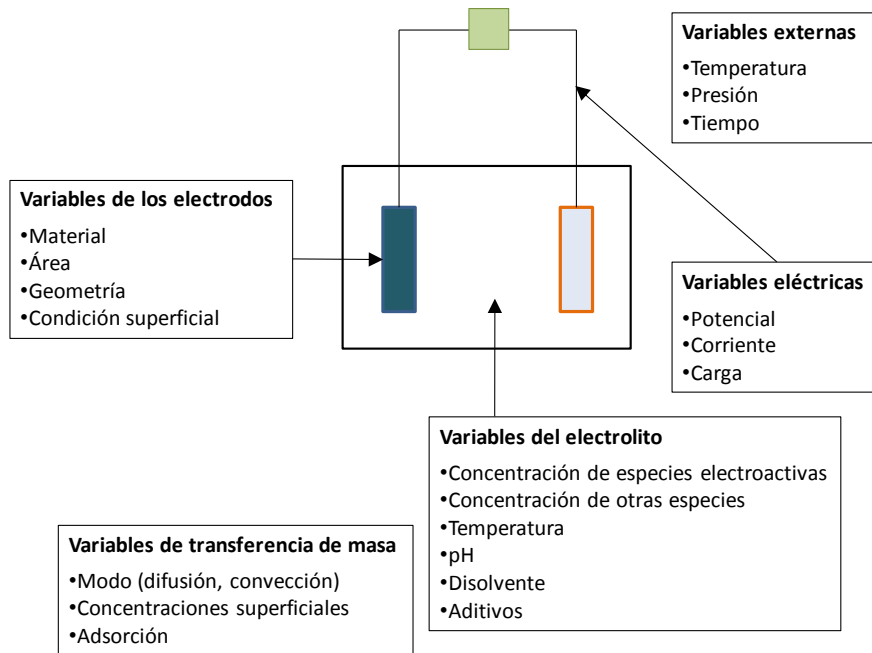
**Variables externas**
•Temperatura
•Presión
•Tiempo

**Variables de los electrodos**
•Material
•Área
•Geometría
•Condición superficial

**Variables eléctricas**
•Potencial
•Corriente
•Carga

**Variables del electrolito**
•Concentración de especies electroactivas
•Concentración de otras especies
•Temperatura
•pH
•Disolvente
•Aditivos

**Variables de transferencia de masa**
•Modo (difusión, convección)
•Concentraciones superficiales
•Adsorción